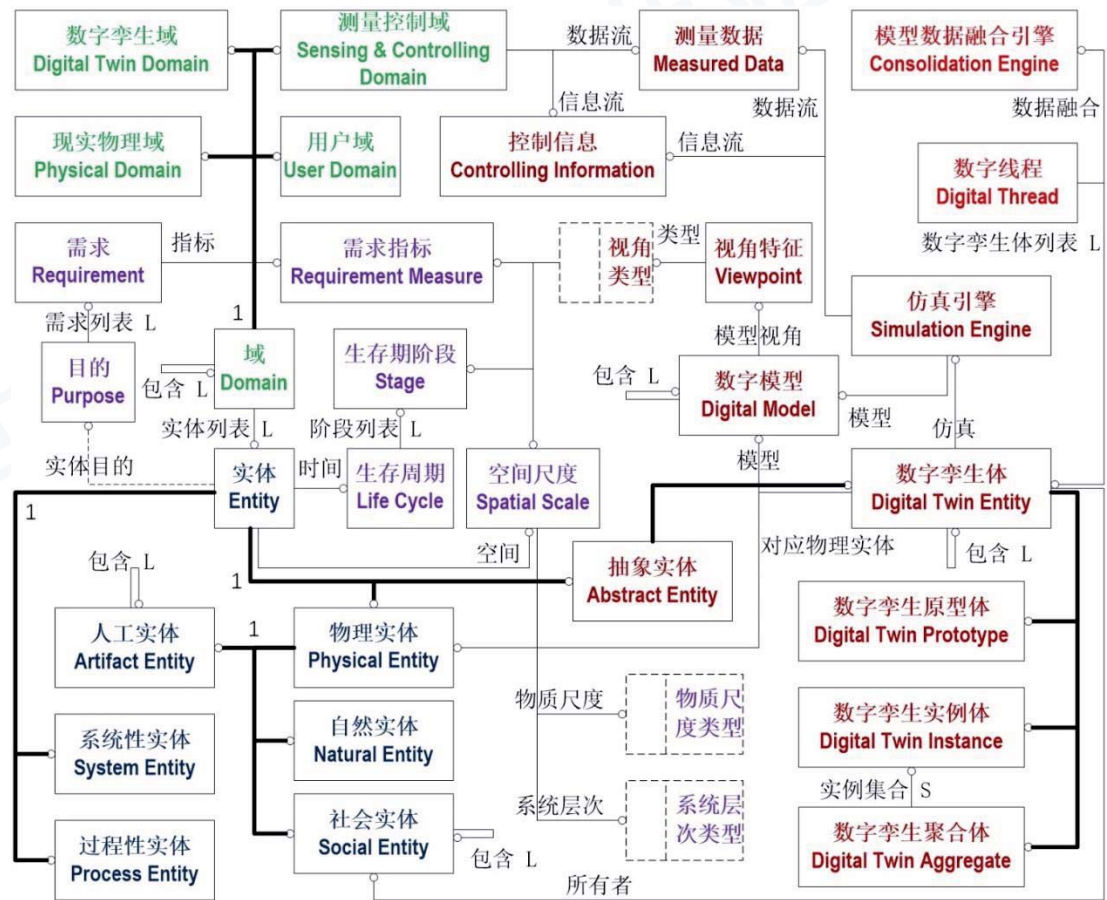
数字孪生域
Digital Twin Domain

测量控制域
Sensing & Controlling Domain

数据流

测量数据
Measured Data

模型数据融合引擎
Consolidation Engine

信息流

数据流

数据融合

现实物理域
Physical Domain

用户域
User Domain

控制信息
Controlling Information

信息流

数字线程
Digital Thread

需求
Requirement

指标

需求指标
Requirement Measure

视角类型

类型

视角特征
Viewpoint

数字孪生体列表 L

需求列表 L

1

仿真引擎
Simulation Engine

模型视角

目的
Purpose

域
Domain

包含 L

生存期阶段
Stage

包含 L

数字模型
Digital Model

模型

仿真

实体列表 L

阶段列表 L

实体目的

实体
Entity

时间

生存周期
Life Cycle

空间尺度
Spatial Scale

模型

数字孪生体
Digital Twin Entity

1

空间

抽象实体
Abstract Entity

对应物理实体

包含 L

包含 L

1

数字孪生原型体
Digital Twin Prototype

人工实体
Artifact Entity

1

物理实体
Physical Entity

物质尺度

物质尺度类型

数字孪生实例体
Digital Twin Instance

自然实体
Natural Entity

系统性实体
System Entity

实例集合 S

系统层次

系统层次类型

社会实体
Social Entity

数字孪生聚合体
Digital Twin Aggregate

过程性实体
Process Entity

包含 L

所有者